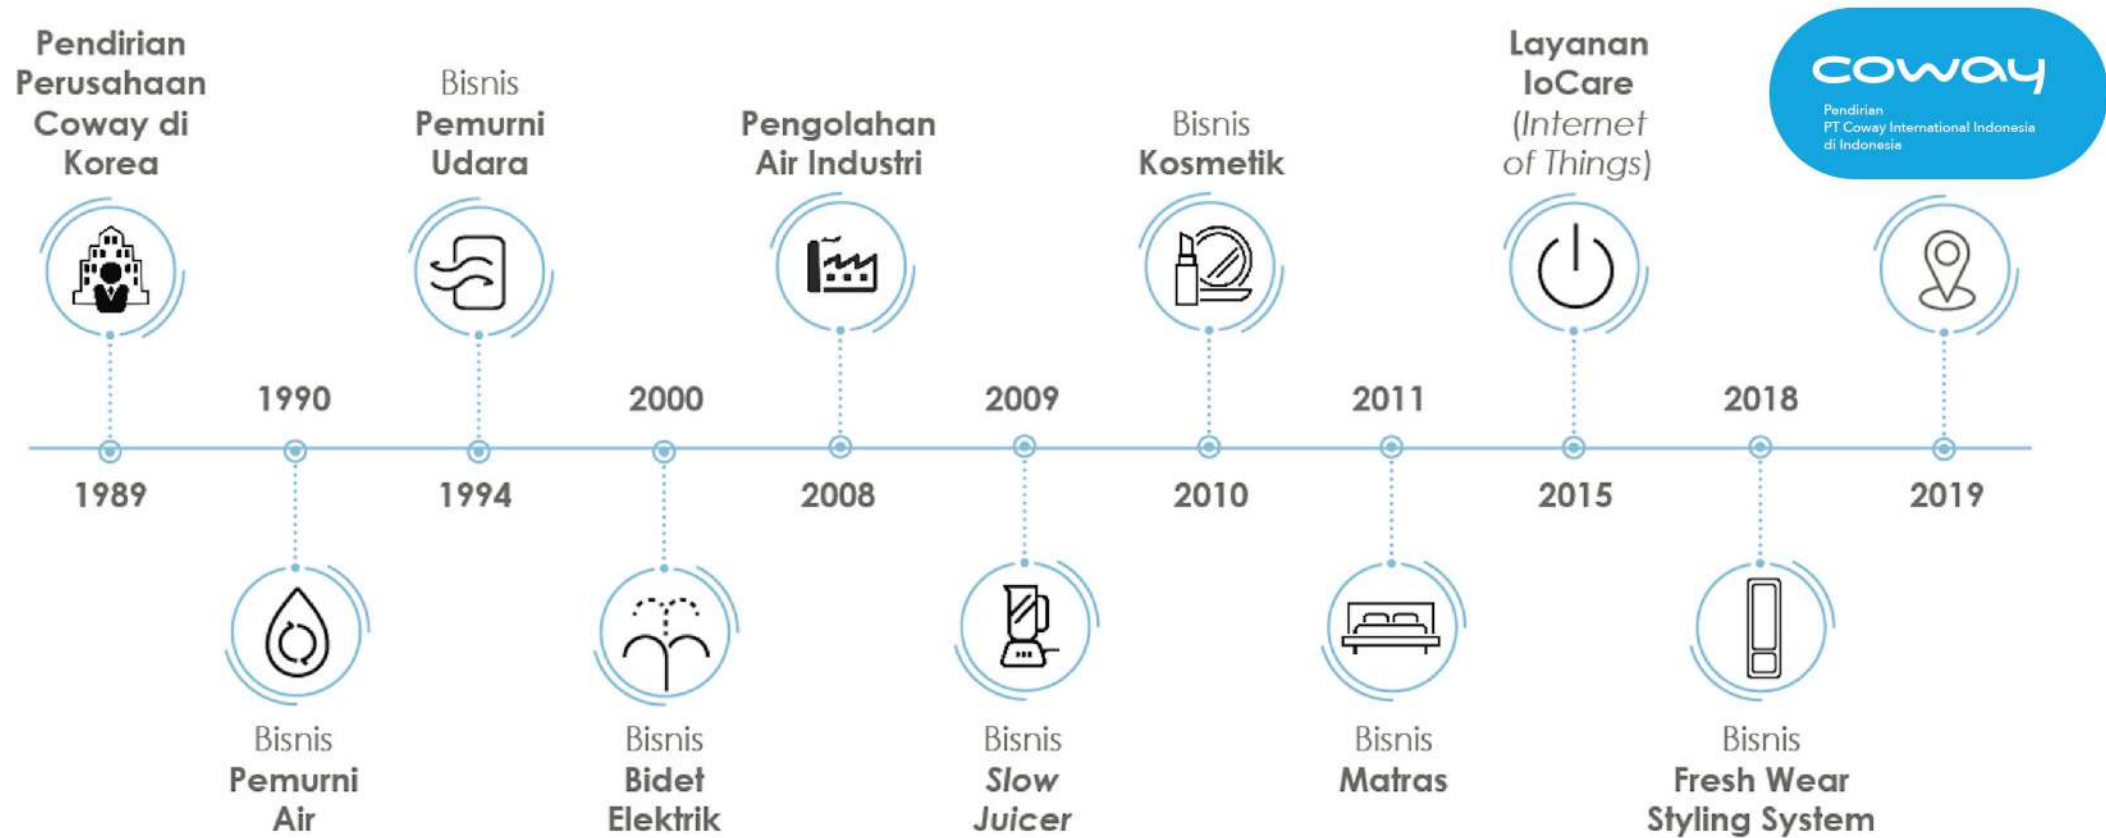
Pendirian Perusahaan Coway di Korea

Bisnis Pemurni Udara

Pengolahan Air Industri

Bisnis Kosmetik

Layanan IoCare (Internet of Things)

coway
Pendirian PT Coway International Indonesia di Indonesia

1990

2000

2009

2011

2018

1989

1994

2008

2010

2015

2019

Bisnis Pemurni Air

Bisnis Bidet Elektrik

Bisnis Slow Juicer

Bisnis Matras

Bisnis Fresh Wear Styling System